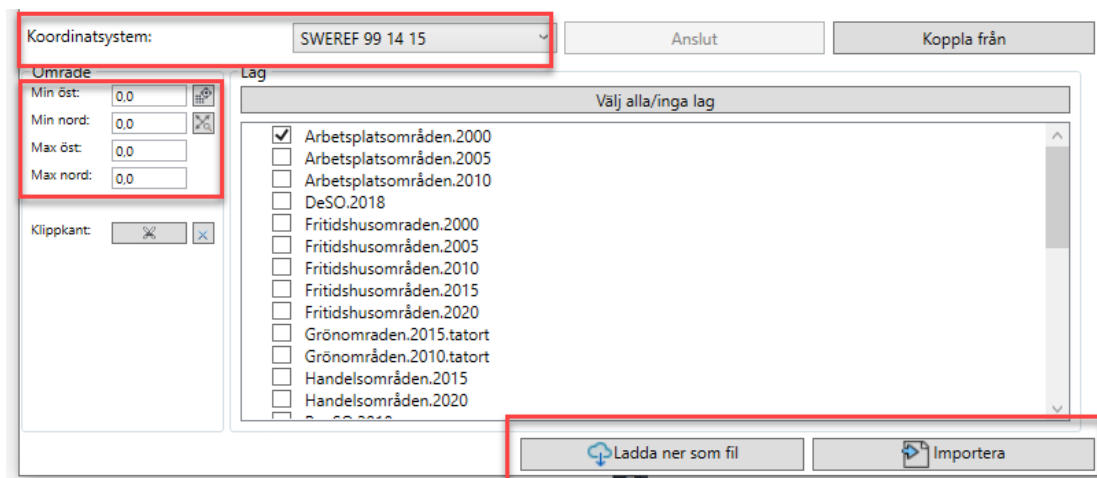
Koordinatsystem: SWEREF 99 14 15

Anslut

Koppla från

Område

Min öst: 0,0

Min nord: 0,0

Max öst: 0,0

Max nord: 0,0

Klippkant:

Lag

Välj alla/inga lag

Arbetsplatsområden.2000
Arbetsplatsområden.2005
Arbetsplatsområden.2010
DeSO.2018
Fritidshusomraden.2000
Fritidshusområden.2005
Fritidshusområden.2010
Fritidshusområden.2015
Fritidshusområden.2020
Grönomraden.2015.tatort
Grönområden.2010.tatort
Handelsområden.2015
Handelsområden.2020
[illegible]

Ladda ner som fil

Importera